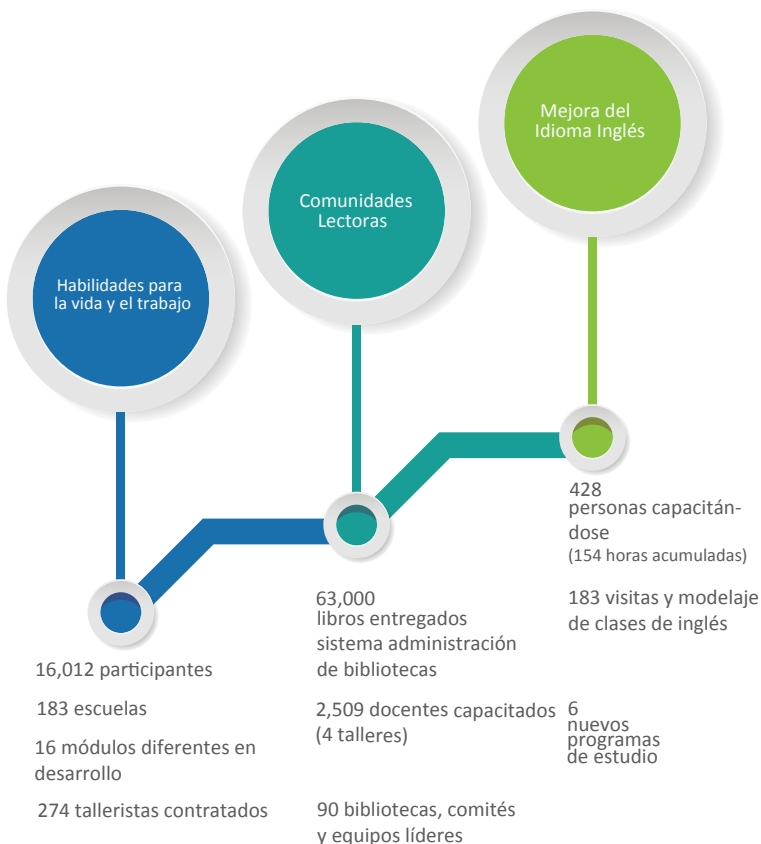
Habilidades para la vida y el trabajo

Comunidades Lectoras

Mejora del Idioma Inglés

16,012 participantes

183 escuelas

16 módulos diferentes en desarrollo

274 talleristas contratados

63,000 libros entregados sistema administración de bibliotecas

2,509 docentes capacitados (4 talleres)

90 bibliotecas, comités y equipos líderes

428 personas capacitándose (154 horas acumuladas)

183 visitas y modelaje de clases de inglés

6 nuevos programas de estudio